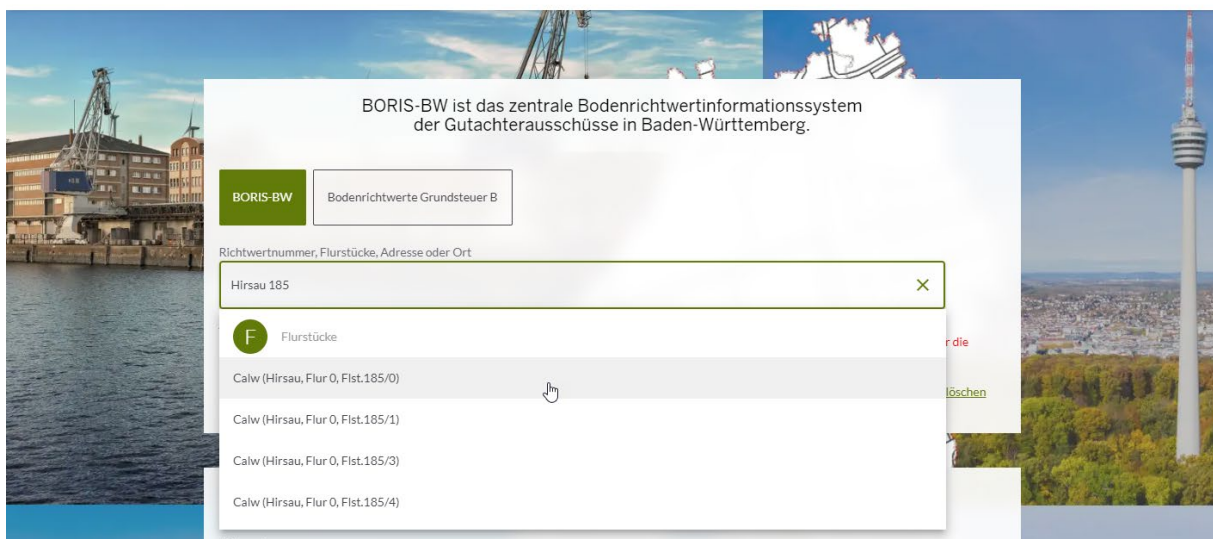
BORIS-BW ist das zentrale Bodenrichtwertinformationssystem der Gutachterausschüsse in Baden-Württemberg.

BORIS-BW

Bodenrichtwerte Grundsteuer B

Richtwertnummer, Flurstücke, Adresse oder Ort

Hirsau 185

×

F

Flurstücke

Calw (Hirsau, Flur 0, Flst.185/0)

Calw (Hirsau, Flur 0, Flst.185/1)

Calw (Hirsau, Flur 0, Flst.185/3)

Calw (Hirsau, Flur 0, Flst.185/4)

r die

löschen